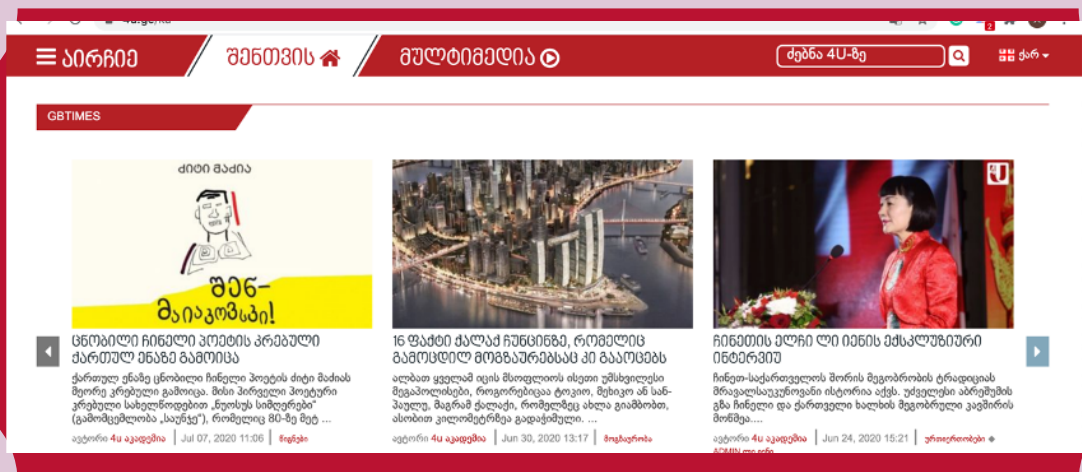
4u.ge/ka

☰ აირჩიე | შენთვის | მულტიმედია

ძებნა 4U-ზე

ქარ

GBTIMES

ძიტი მაძია

შენ-მაიაკოვსკი!

ცნობილი ჩინელი პოეტის კრებული ქართულ ენაზე გამოიცა

ქართულ ენაზე ცნობილი ჩინელი პოეტის ძიტი მაძიას მეორე კრებული გამოიცა. მისი პირველი პოეტური კრებული სახელწოდებით „ნეონის სიმღერები" (გამომცემლობა „საუნჯე"), რომელიც 80-ზე მეტ ...

ავტორი 4u აკადემია | Jul 07, 2020 11:06 | წიგნები

16 ფაქტი ქალაქ ჩუნცინზე, რომელიც გამოცდილ მოგზაურებსაც კი გააოცებს

ალბათ ყველამ იცის მსოფლიოს ისეთი უშსხვილესი მეგაპოლისები, როგორებიცაა ტოკიო, მეხიკო ან სან-პაულუ, შაგრამ ქალაქი, რომელზეც ახლა გიამბობთ, ასობით კილომეტრზეა გადაჭიმული. ...

ავტორი 4u აკადემია | Jun 30, 2020 13:17 | მოგზაურობა

ჩინეთის ელჩი ლი იენის ექსკლუზიური ინტერვიუ

ჩინეთ-საქართველოს შორის მეგობრობის ტრადიციას მრავალსაუკუნოვანი ისტორია აქვს. უძველესი აბრეშუმის გზა ჩინელი და ქართველი ხალხის მეგობრული კავშირის მოწმეა....

ავტორი 4u აკადემია | Jun 24, 2020 15:21 | ურთიერთობები